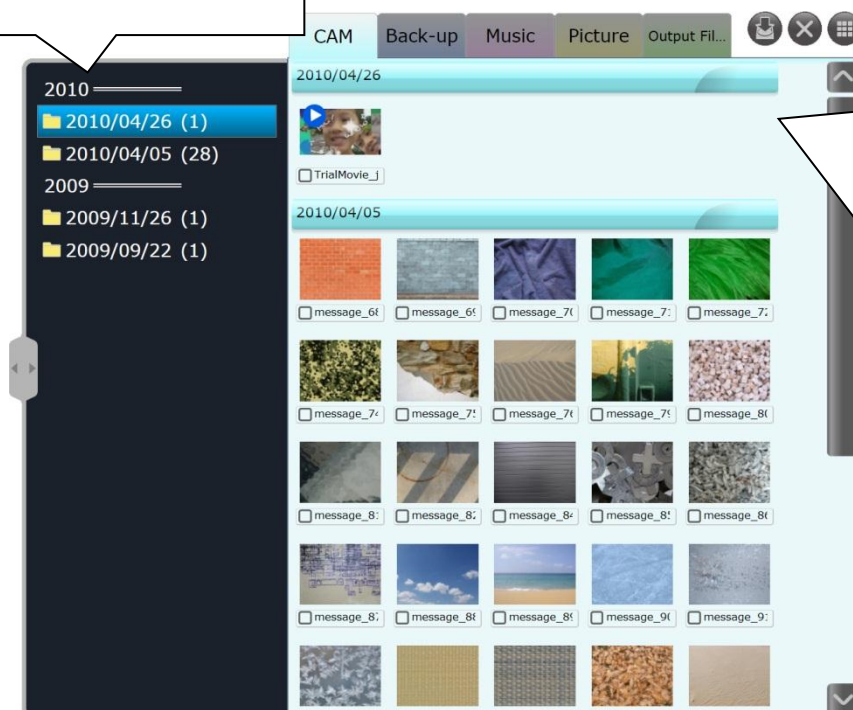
CAM | Back-up | Music | Picture | Output Fil...

2010
2010/04/26 (1)
2010/04/05 (28)
2009
2009/11/26 (1)
2009/09/22 (1)

2010/04/26

TrialMovie_j

2010/04/05

message_6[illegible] message_6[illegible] message_7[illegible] message_7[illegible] message_7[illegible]

message_7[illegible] message_7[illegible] message_7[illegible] message_7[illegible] message_8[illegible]

message_8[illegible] message_8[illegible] message_8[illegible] message_8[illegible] message_8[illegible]

message_8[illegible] message_8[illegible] message_8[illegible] message_9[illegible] message_9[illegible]